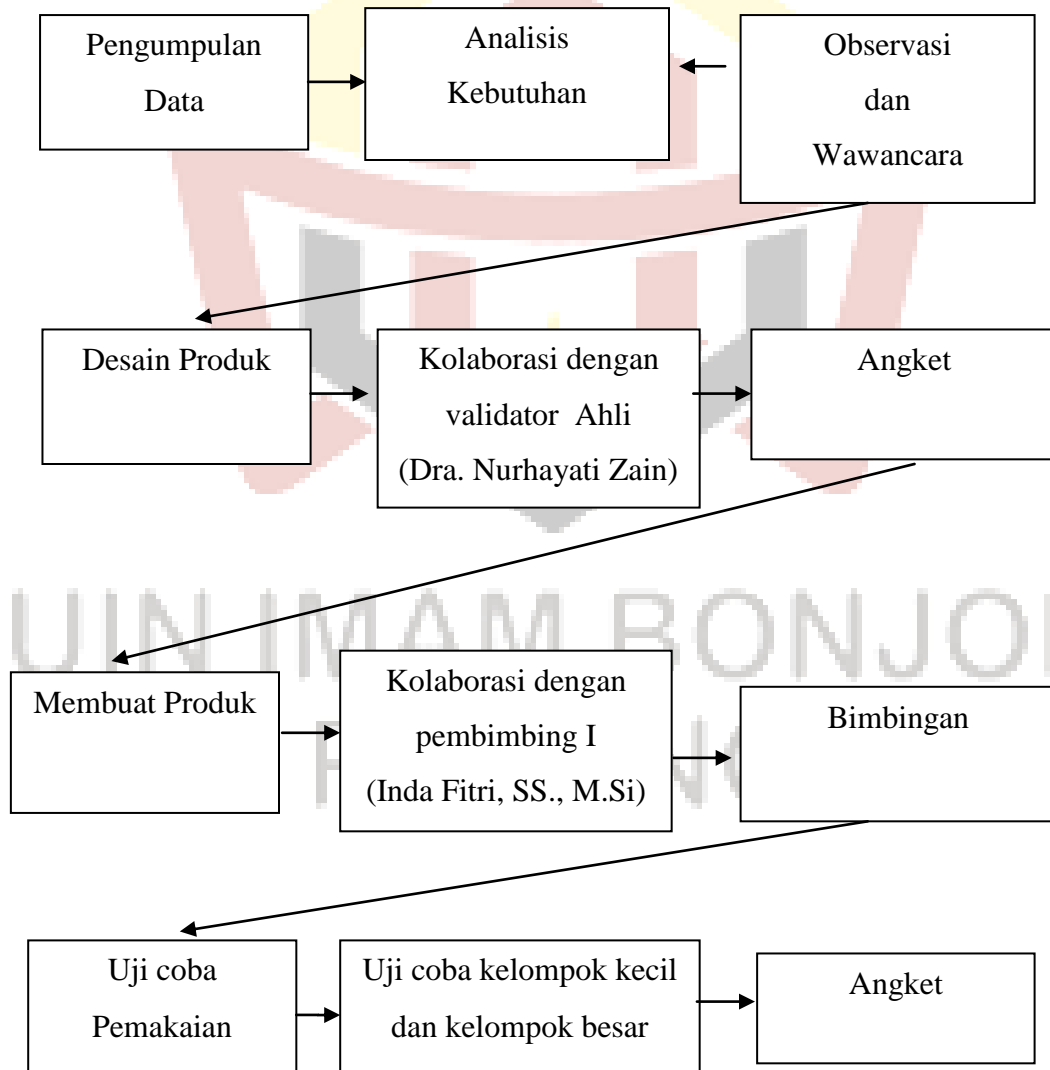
Pengumpulan Data

Analisis Kebutuhan

Observasi dan Wawancara

Desain Produk

Kolaborasi dengan validator Ahli (Dra. Nurhayati Zain)

Angket

Membuat Produk

Kolaborasi dengan pembimbing I (Inda Fitri, SS., M.Si)

Bimbingan

Uji coba Pemakaian

Uji coba kelompok kecil dan kelompok besar

Angket

UIN IMAM BONJOL